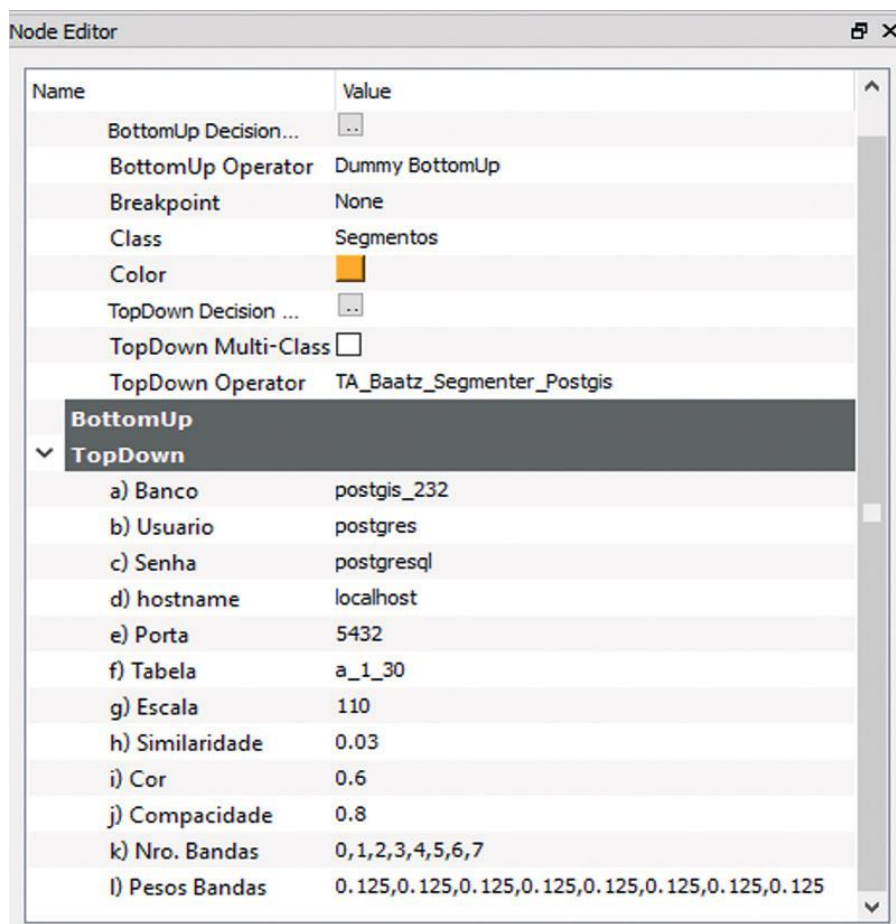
Node Editor

| Name | Value |
|---|---|
| BottomUp Decision... | .. |
| BottomUp Operator | Dummy BottomUp |
| Breakpoint | None |
| Class | Segmentos |
| Color | |
| TopDown Decision ... | .. |
| TopDown Multi-Class | |
| TopDown Operator | TA_Baatz_Segmenter_Postgis |
| BottomUp | |
| TopDown | |
| a) Banco | postgis_232 |
| b) Usuario | postgres |
| c) Senha | postgresql |
| d) hostname | localhost |
| e) Porta | 5432 |
| f) Tabela | a_1_30 |
| g) Escala | 110 |
| h) Similaridade | 0.03 |
| i) Cor | 0.6 |
| j) Compacidade | 0.8 |
| k) Nro. Bandas | 0,1,2,3,4,5,6,7 |
| l) Pesos Bandas | 0.125,0.125,0.125,0.125,0.125,0.125,0.125,0.125 |